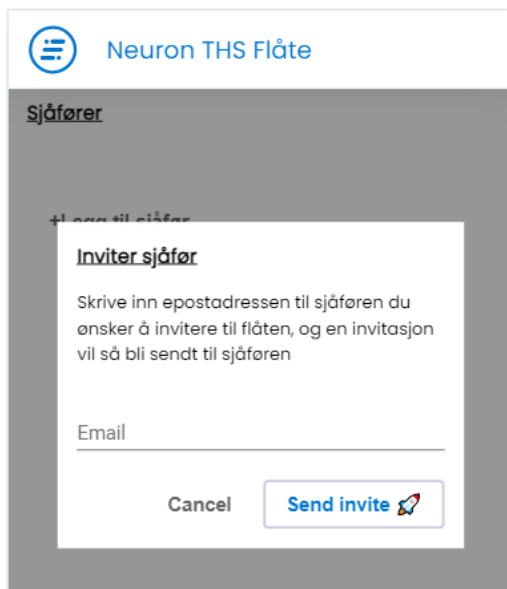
Neuron THS Flåte

Sjåfører

+ Legg til sjåfør

Inviter sjåfør

Skrive inn epostadressen til sjåføren du ønsker å invitere til flåten, og en invitasjon vil så bli sendt til sjåføren

Email

Cancel

Send invite 🚀